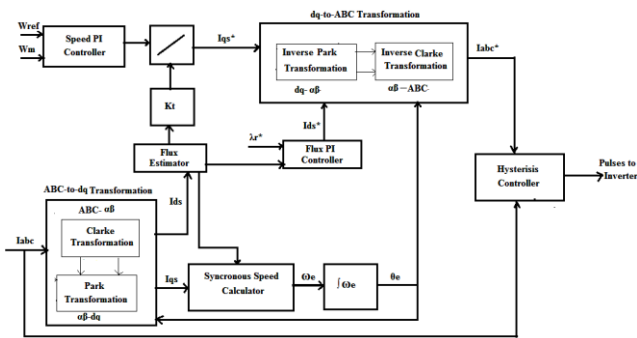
Wref
Wm
Speed PI Controller
Iqs*
Kt
dq-to-ABC Transformation
Inverse Park Transformation
Inverse Clarke Transformation
dq- αβ-
αβ – ABC-
Iabc*
Ids*
λr*
Flux Estimator
Flux PI Controller
ABC-to-dq Transformation
ABC- αβ
Clarke Transformation
Park Transformation
αβ-dq
Ids
Iqs
Iabc
Syncronous Speed Calculator
ωe
$\int \omega e$
θe
Hysterisis Controller
Pulses to Inverter